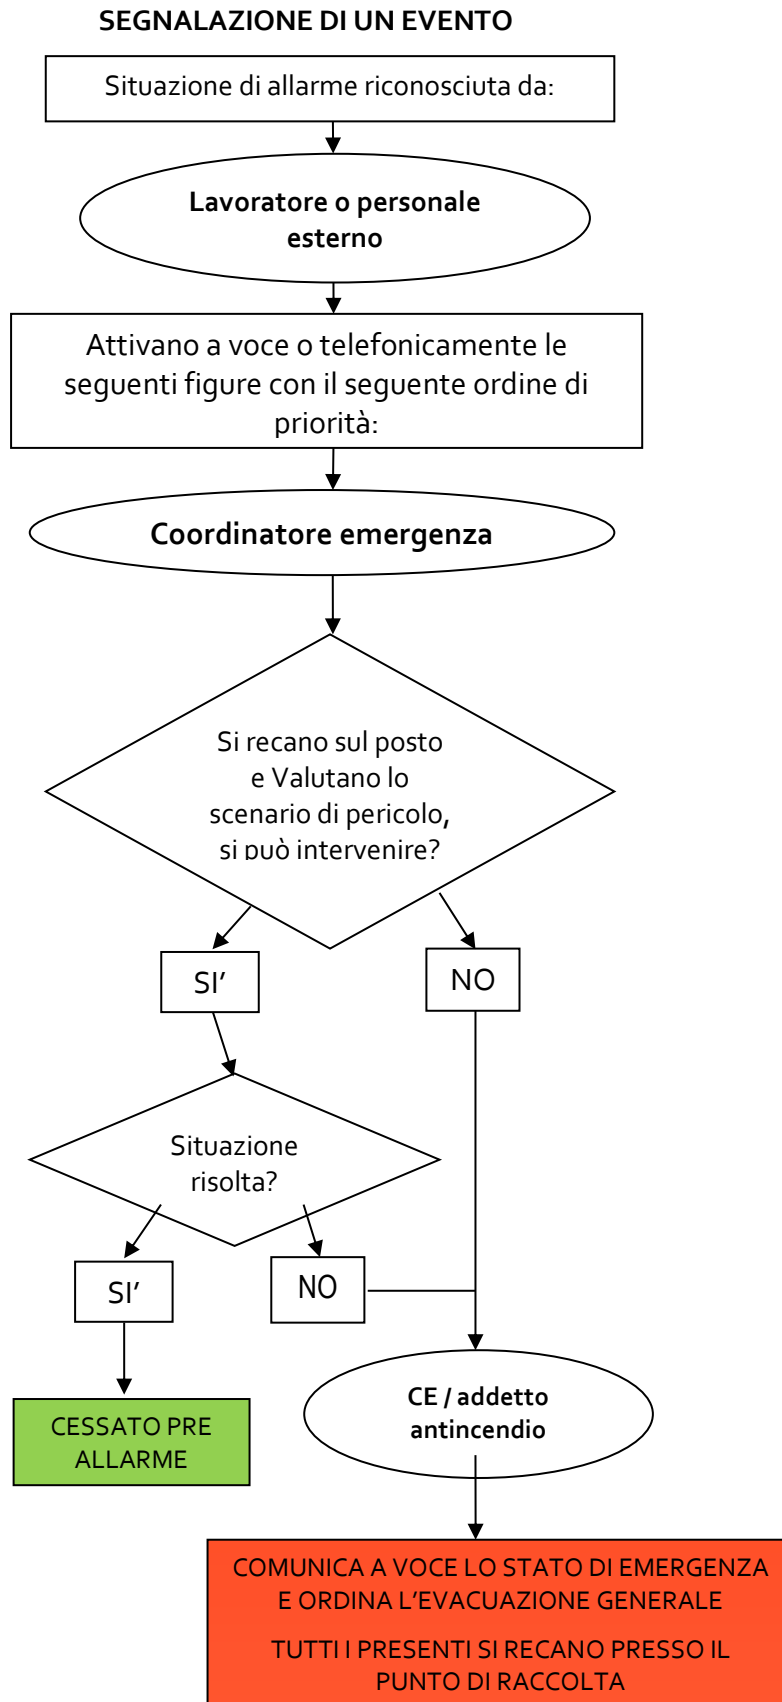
SEGNALAZIONE DI UN EVENTO

Situazione di allarme riconosciuta da:

Lavoratore o personale esterno

Attivano a voce o telefonicamente le seguenti figure con il seguente ordine di priorità:

Coordinatore emergenza

Si recano sul posto e Valutano lo scenario di pericolo, si può intervenire?

SI'

NO

Situazione risolta?

SI'

NO

CESSATO PRE ALLARME

CE / addetto antincendio

COMUNICA A VOCE LO STATO DI EMERGENZA E ORDINA L'EVACUAZIONE GENERALE

TUTTI I PRESENTI SI RECANO PRESSO IL PUNTO DI RACCOLTA